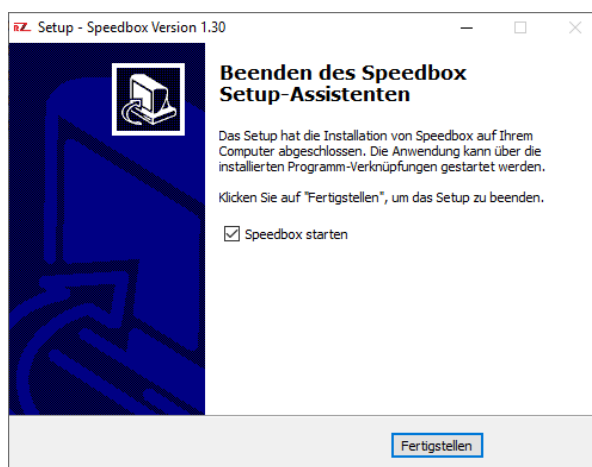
Setup - Speedbox Version 1.30

Beenden des Speedbox Setup-Assistenten

Das Setup hat die Installation von Speedbox auf Ihrem Computer abgeschlossen. Die Anwendung kann über die installierten Programm-Verknüpfungen gestartet werden.

Klicken Sie auf "Fertigstellen", um das Setup zu beenden.

☑ Speedbox starten

Fertigstellen